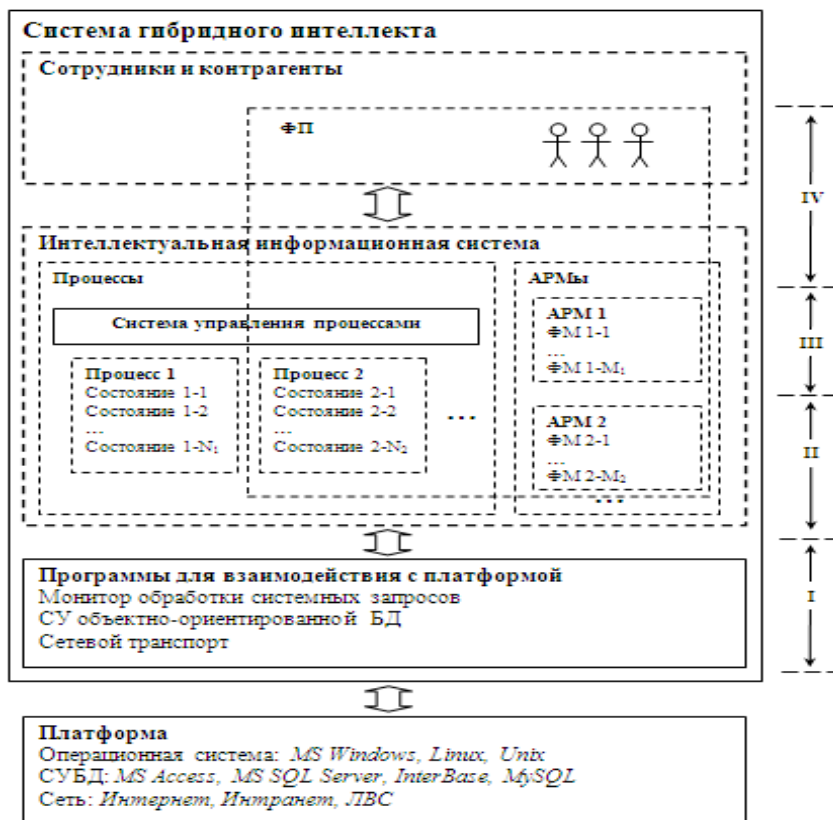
Система гибридного интеллекта

Сотрудники и контрагенты

ФП

IV

Интеллектуальная информационная система

Процессы

Система управления процессами

Процесс 1
Состояние 1-1
Состояние 1-2
...
Состояние 1-N$_1$

Процесс 2
Состояние 2-1
Состояние 2-2
...
Состояние 2-N$_2$

...

АРМы

АРМ 1
ФМ 1-1
...
ФМ 1-M$_1$

АРМ 2
ФМ 2-1
...
ФМ 2-M$_2$

...

III

II

Программы для взаимодействия с платформой
Монитор обработки системных запросов
СУ объектно-ориентированной БД
Сетевой транспорт

I

Платформа
Операционная система: MS Windows, Linux, Unix
СУБД: MS Access, MS SQL Server, InterBase, MySQL
Сеть: Интернет, Интранет, ЛВС